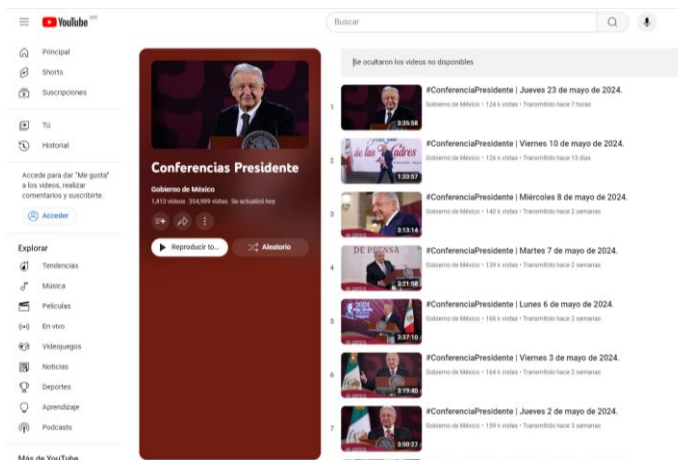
YouTube MX

Buscar

Principal
Shorts
Suscripciones

Tú
Historial

Accede para dar "Me gusta" a los videos, realizar comentarios y suscribirte.

Acceder

Explorar
Tendencias
Música
Películas
En vivo
Videojuegos
Noticias
Deportes
Aprendizaje
Podcasts

Más de YouTube

Conferencias Presidente
Gobierno de México
1,413 videos 354,989 vistas Se actualizó hoy

Reproducir to...
Aleatorio

Se ocultaron los videos no disponibles

1
3:35:58
#ConferenciaPresidente | Jueves 23 de mayo de 2024.
Gobierno de México • 124 k vistas • Transmitido hace 7 horas

2
1:33:57
#ConferenciaPresidente | Viernes 10 de mayo de 2024.
Gobierno de México • 126 k vistas • Transmitido hace 13 días

3
3:13:14
#ConferenciaPresidente | Miércoles 8 de mayo de 2024.
Gobierno de México • 140 k vistas • Transmitido hace 2 semanas

4
3:21:58
#ConferenciaPresidente | Martes 7 de mayo de 2024.
Gobierno de México • 139 k vistas • Transmitido hace 2 semanas

5
3:37:10
#ConferenciaPresidente | Lunes 6 de mayo de 2024.
Gobierno de México • 166 k vistas • Transmitido hace 2 semanas

6
3:19:40
#ConferenciaPresidente | Viernes 3 de mayo de 2024.
Gobierno de México • 164 k vistas • Transmitido hace 2 semanas

7
3:50:27
#ConferenciaPresidente | Jueves 2 de mayo de 2024.
Gobierno de México • 159 k vistas • Transmitido hace 3 semanas